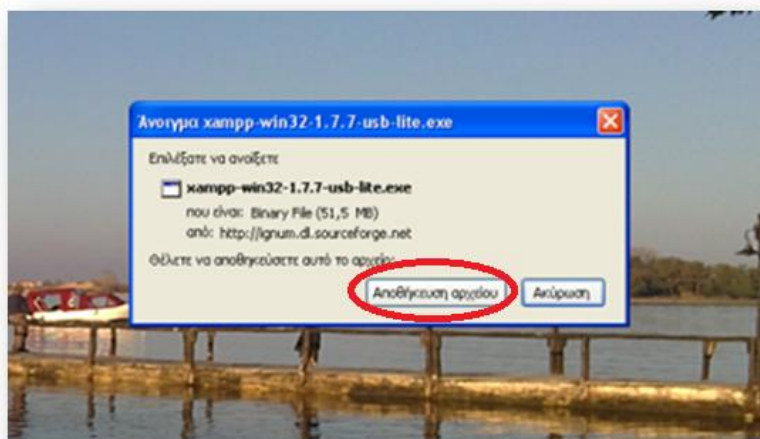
Άνοιγμα xampp-win32-1.7.7-usb-lite.exe

Επιλέξατε να ανοίξετε

xampp-win32-1.7.7-usb-lite.exe

που είναι: Binary File (51,5 MB)

από: http://ignum.dl.sourceforge.net

Θέλετε να αποθηκεύσετε αυτό το αρχείο;

Αποθήκευση αρχείου

Ακύρωση